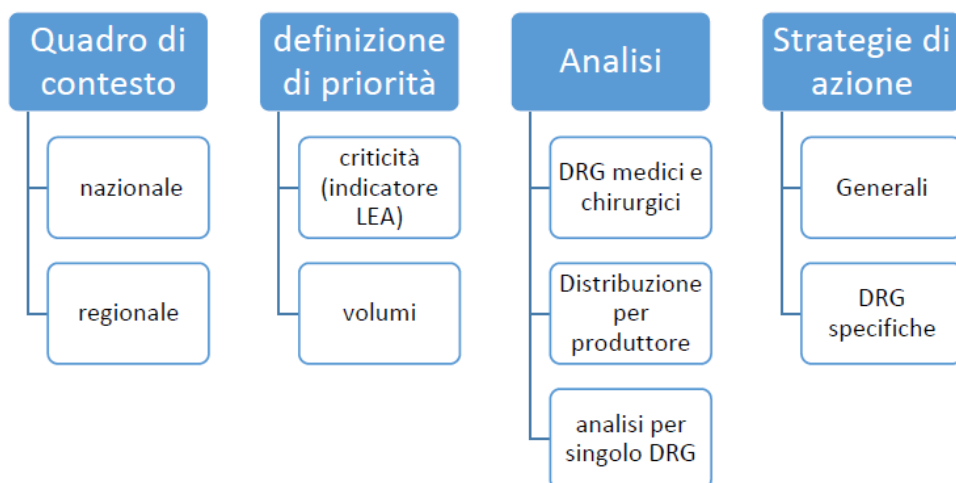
Quadro di contesto

nazionale

regionale

definizione di priorità

criticità (indicatore LEA)

volumi

Analisi

DRG medici e chirurgici

Distribuzione per produttore

analisi per singolo DRG

Strategie di azione

Generali

DRG specifiche